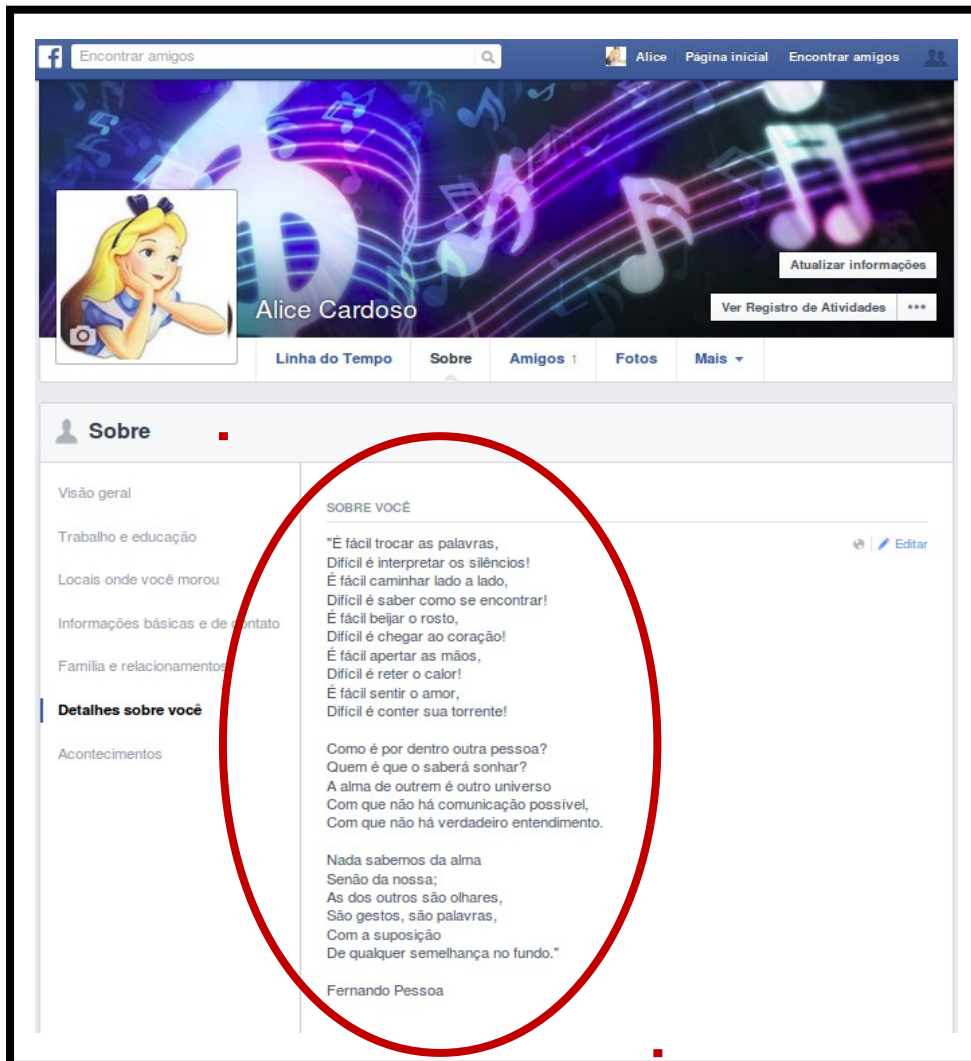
f Encontrar amigos

Alice Página inicial Encontrar amigos

Atualizar informações

Alice Cardoso

Ver Registro de Atividades •••

Linha do Tempo Sobre Amigos 1 Fotos Mais ▾

Sobre

Visão geral
Trabalho e educação
Locais onde você morou
Informações básicas e de contato
Família e relacionamentos
Detalhes sobre você
Acontecimentos

SOBRE VOCÊ

Editar

"É fácil trocar as palavras,
Difícil é interpretar os silêncios!
É fácil caminhar lado a lado,
Difícil é saber como se encontrar!
É fácil beijar o rosto,
Difícil é chegar ao coração!
É fácil apertar as mãos,
Difícil é reter o calor!
É fácil sentir o amor,
Difícil é conter sua torrente!

Como é por dentro outra pessoa?
Quem é que o saberá sonhar?
A alma de outrem é outro universo
Com que não há comunicação possível,
Com que não há verdadeiro entendimento.

Nada sabemos da alma
Senão da nossa;
As dos outros são olhares,
São gestos, são palavras,
Com a suposição
De qualquer semelhança no fundo."

Fernando Pessoa